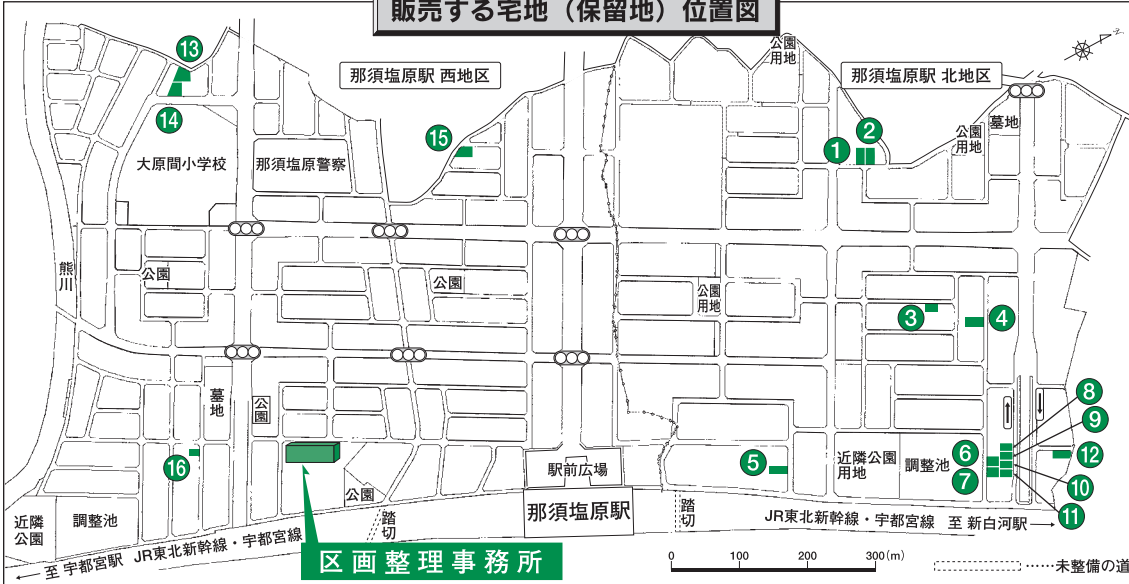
販売する宅地（保留地）位置図

公園用地

那須塩原駅 西地区

那須塩原駅 北地区

13

14

15

1

2

公園用地

墓地

大原間小学校

那須塩原警察

熊川

公園

公園

公園用地

3

4

墓地

公園

8

9

16

5

6

7

12

近隣公園用地

調整池

10

11

駅前広場

公園

踏切

那須塩原駅

踏切

近隣公園

調整池

JR東北新幹線・宇都宮線　至 新白河駅 →

← 至 宇都宮駅　JR東北新幹線・宇都宮線

区画整理事務所

0　100　200　300（m）

……未整備の道